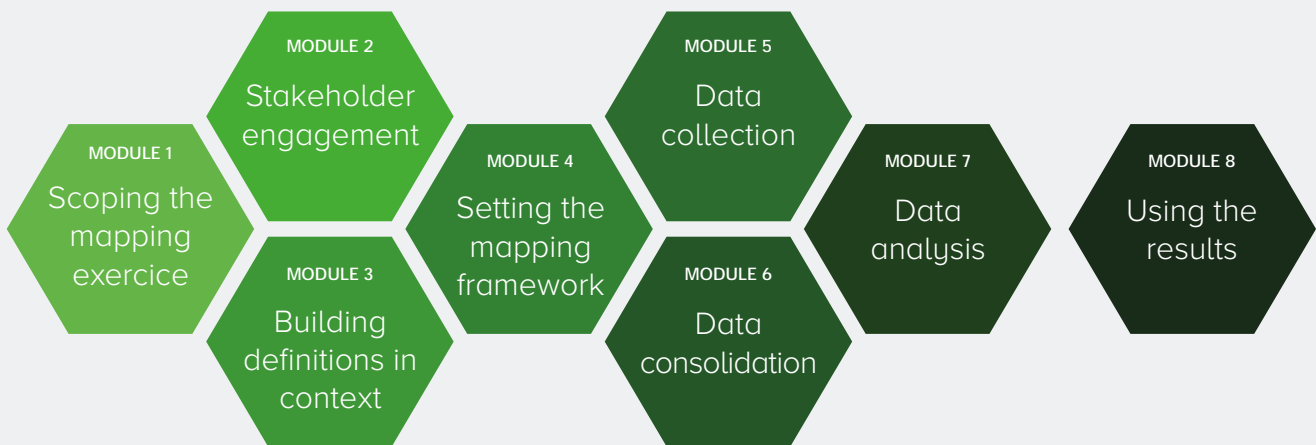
MODULE 1
Scoping the mapping exercice

MODULE 2
Stakeholder engagement

MODULE 3
Building definitions in context

MODULE 4
Setting the mapping framework

MODULE 5
Data collection

MODULE 6
Data consolidation

MODULE 7
Data analysis

MODULE 8
Using the results